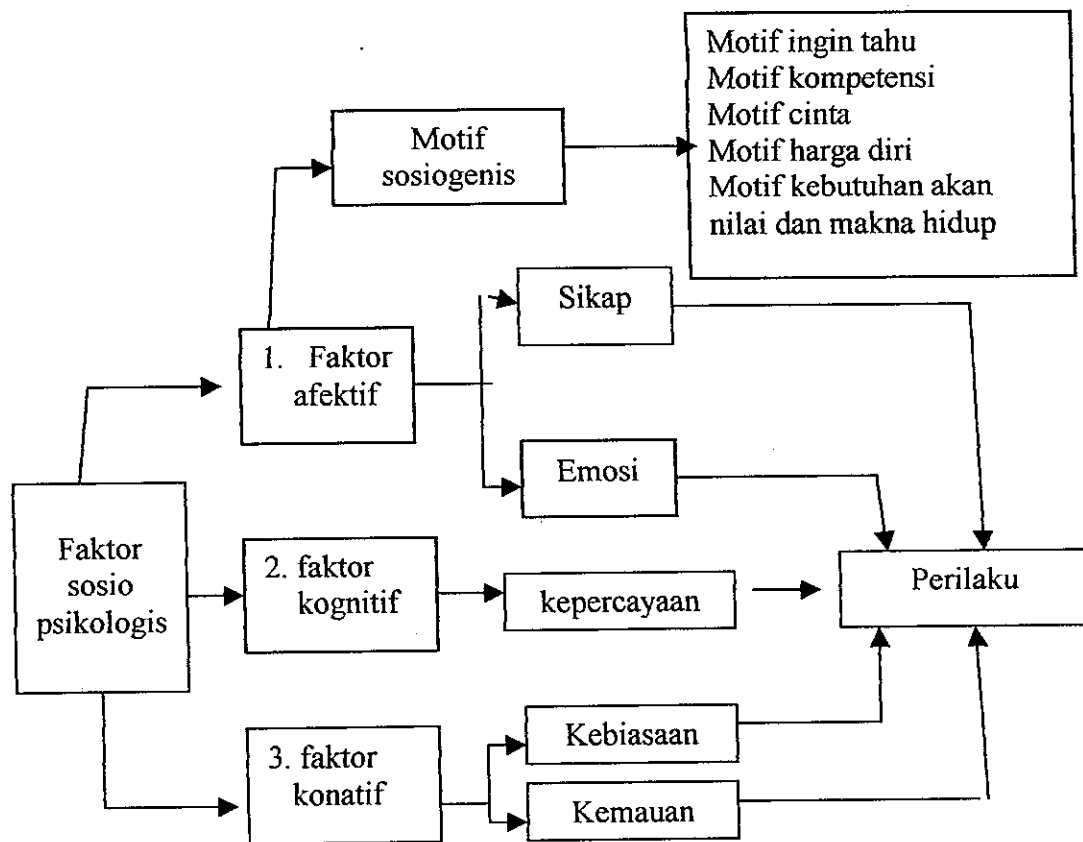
Motif sosiogenis

Motif ingin tahu
Motif kompetensi
Motif cinta
Motif harga diri
Motif kebutuhan akan nilai dan makna hidup

Sikap

1. Faktor afektif

Emosi

Faktor sosio psikologis

2. faktor kognitif

kepercayaan

Perilaku

3. faktor konatif

Kebiasaan

Kemauan